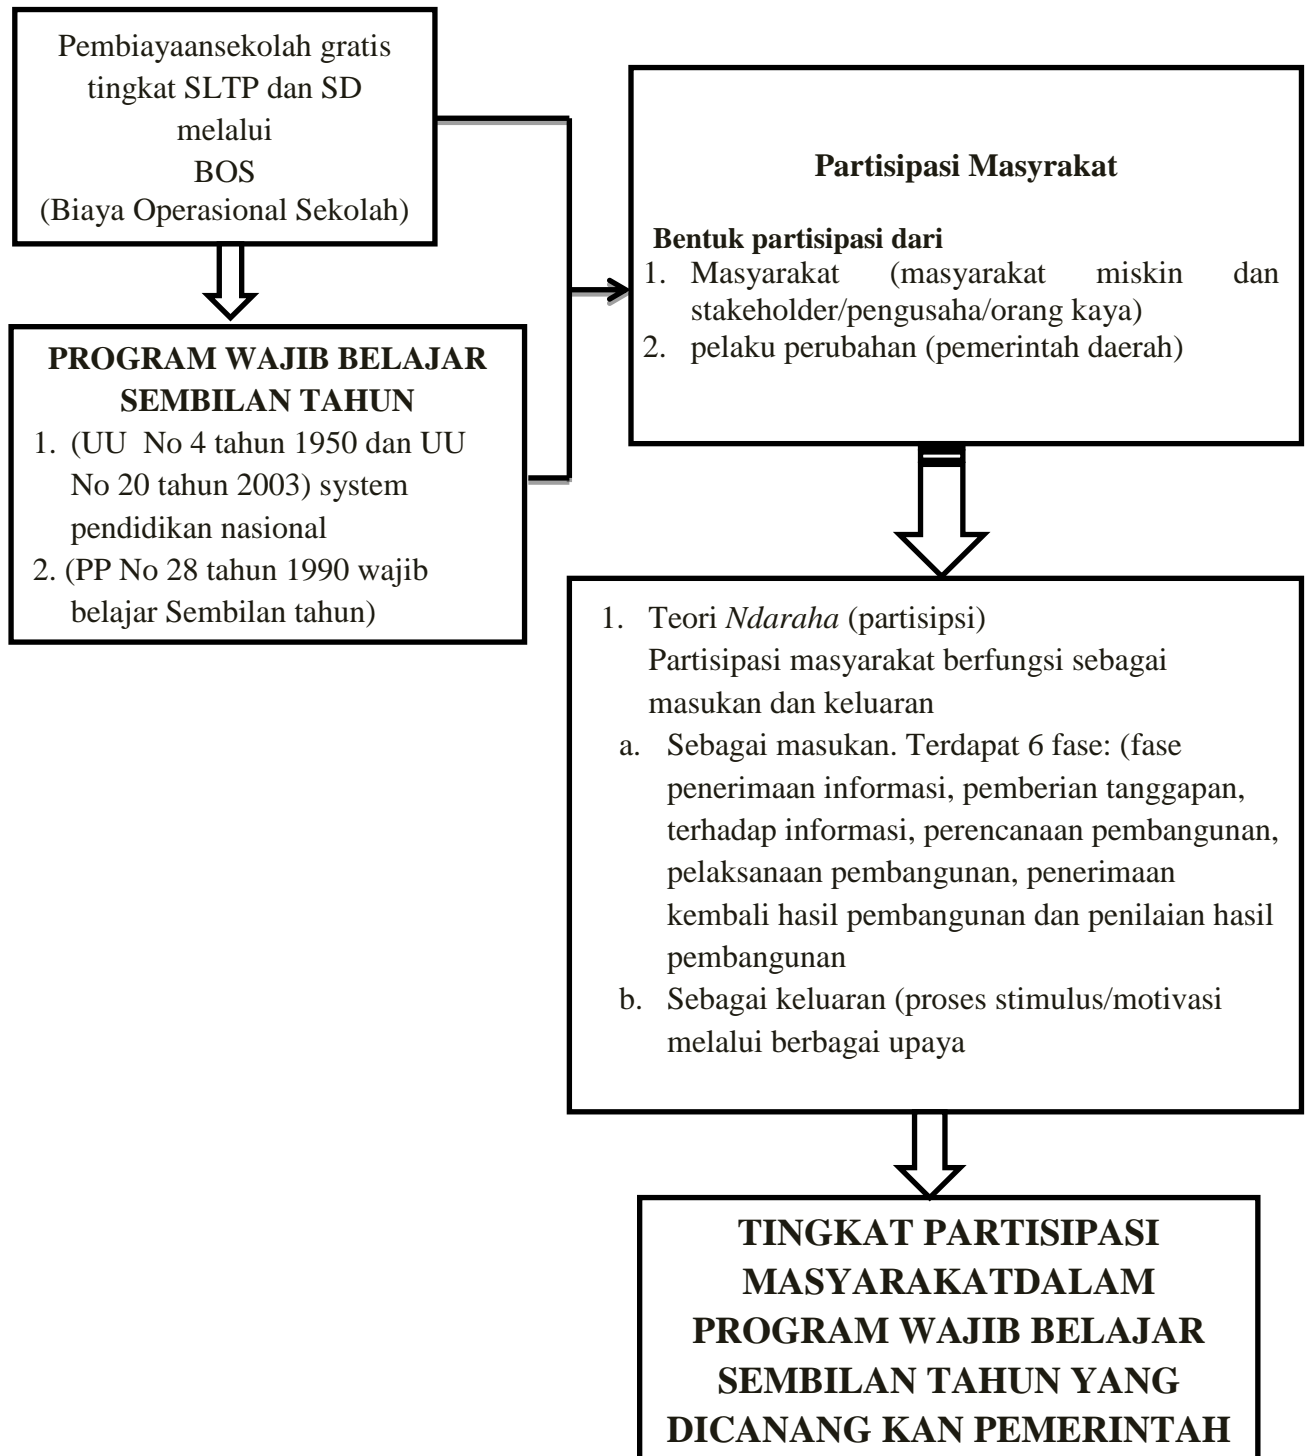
Pembiayaansekolah gratis tingkat SLTP dan SD melalui BOS (Biaya Operasional Sekolah)

PROGRAM WAJIB BELAJAR SEMBILAN TAHUN
1. (UU No 4 tahun 1950 dan UU No 20 tahun 2003) system pendidikan nasional
2. (PP No 28 tahun 1990 wajib belajar Sembilan tahun)

Partisipasi Masyrakat

Bentuk partisipasi dari
1. Masyarakat (masyarakat miskin dan stakeholder/pengusaha/orang kaya)
2. pelaku perubahan (pemerintah daerah)

1. Teori *Ndaraha* (partisipsi)
Partisipasi masyarakat berfungsi sebagai masukan dan keluaran
a. Sebagai masukan. Terdapat 6 fase: (fase penerimaan informasi, pemberian tanggapan, terhadap informasi, perencanaan pembangunan, pelaksanaan pembangunan, penerimaan kembali hasil pembangunan dan penilaian hasil pembangunan
b. Sebagai keluaran (proses stimulus/motivasi melalui berbagai upaya

TINGKAT PARTISIPASI MASYARAKATDALAM PROGRAM WAJIB BELAJAR SEMBILAN TAHUN YANG DICANANG KAN PEMERINTAH